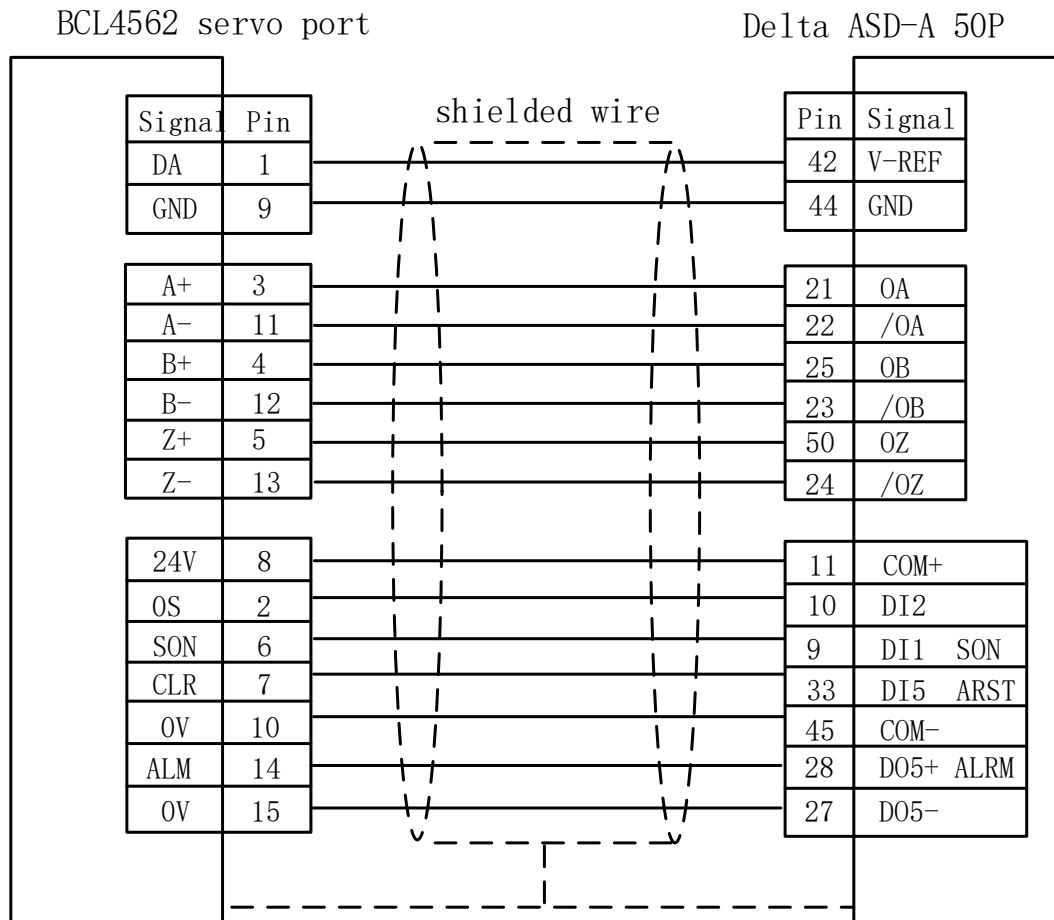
BCL4562 servo port

Delta ASD-A 50P

shielded wire

| Signal | Pin |
|---|---|
| DA | 1 |
| GND | 9 |

| | |
|---|---|
| A+ | 3 |
| A- | 11 |
| B+ | 4 |
| B- | 12 |
| Z+ | 5 |
| Z- | 13 |

| | |
|---|---|
| 24V | 8 |
| OS | 2 |
| SON | 6 |
| CLR | 7 |
| 0V | 10 |
| ALM | 14 |
| 0V | 15 |

| Pin | Signal |
|---|---|
| 42 | V-REF |
| 44 | GND |

| | |
|---|---|
| 21 | OA |
| 22 | /OA |
| 25 | OB |
| 23 | /OB |
| 50 | OZ |
| 24 | /OZ |

| | |
|---|---|
| 11 | COM+ |
| 10 | DI2 |
| 9 | DI1 SON |
| 33 | DI5 ARST |
| 45 | COM- |
| 28 | DO5+ ALRM |
| 27 | DO5- |